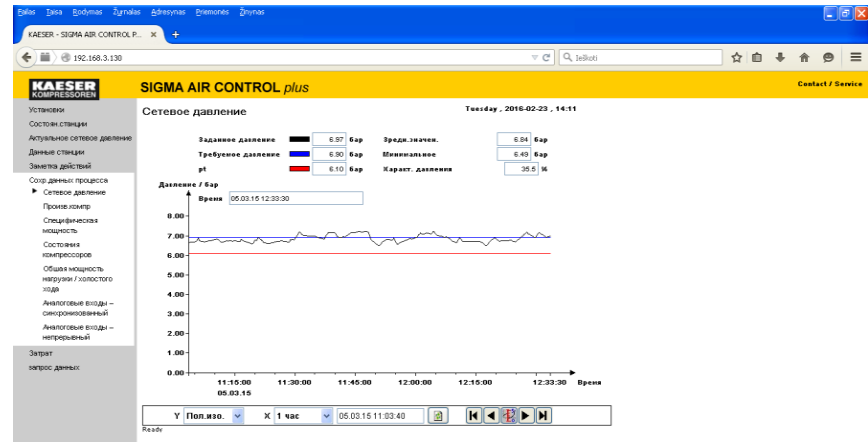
Failas Taisa Rodymas Žurnalas Adresynas Priemonės Žinynas

KAESER - SIGMA AIR CONTROL P... ×

192.168.3.130

Ieškoti

KAESER KOMPRESSOREN

SIGMA AIR CONTROL plus

Contact / Service

Установки
Состоян.станции
Актуальное сетевое давление
Данные станции
Заметка действий
Сохр.данных процесса
Сетевое давление
Произв.компр
Специфическая мощность
Состояния компрессоров
Общая мощность нагрузки / холостого хода
Аналоговые входы – синхронизованный
Аналоговые входы – непрерывный
Затрат
запрос данных

Сетевое давление

Tuesday , 2016-02-23 , 14:11

| Заданное давление | | 6.97 | бар | Средн.значен. | 6.84 | бар |
|---|---|---|---|---|---|---|
| Требуемое давление | | 6.90 | бар | Минимальное | 6.49 | бар |
| pt | | 6.10 | бар | Характ. давления | 35.5 | % |

Давление / бар

Время 05.03.15 12:33:30

8.00
7.00
6.00
5.00
4.00
3.00
2.00
1.00
0.00

11:15:00 05.03.15
11:30:00
11:45:00
12:00:00
12:15:00
12:33:30
Время

Y Пол.изо.
X 1 час
05.03.15 11:03:40

Ready